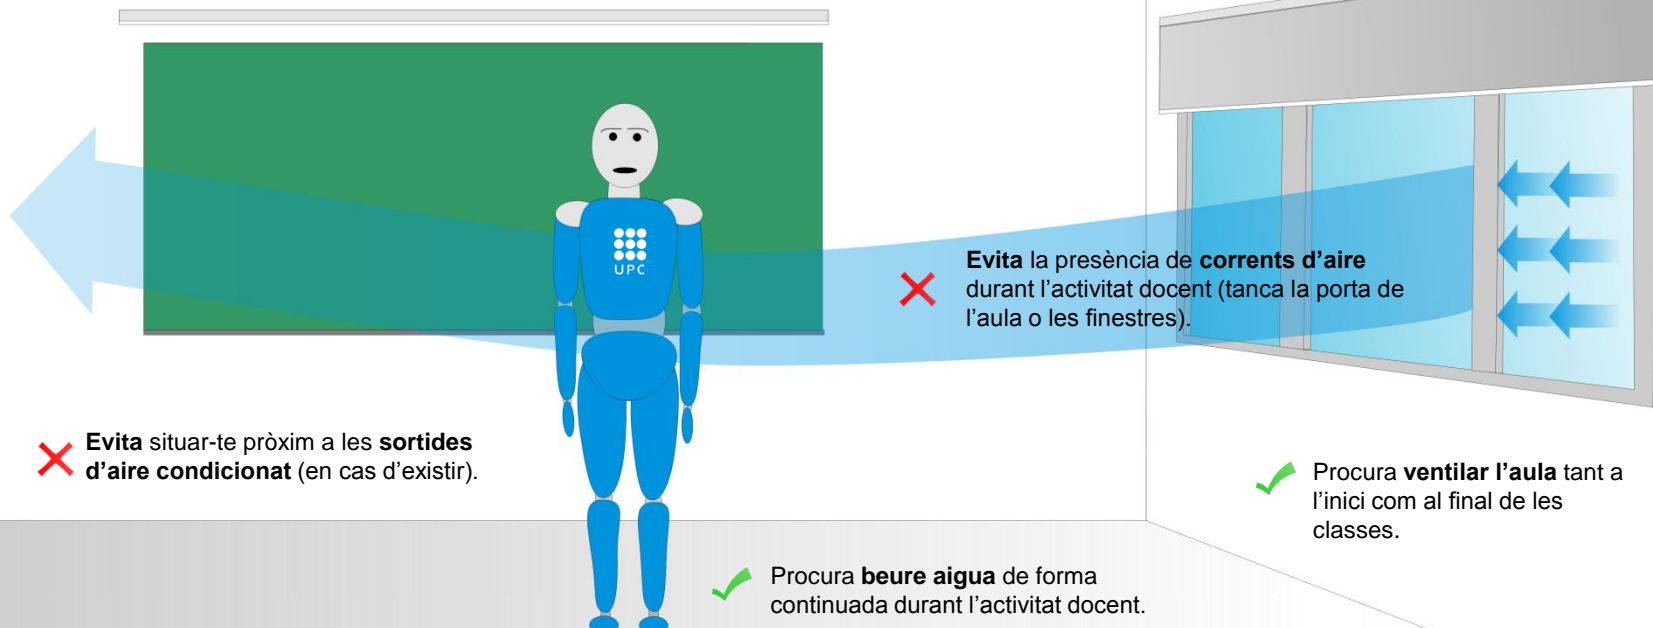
UPC

Evita la presència de corrents d'aire durant l'activitat docent (tanca la porta de l'aula o les finestres).

Evita situar-te pròxim a les sortides d'aire condicionat (en cas d'existir).

Procura ventilar l'aula tant a l'inici com al final de les classes.

Procura beure aigua de forma continuada durant l'activitat docent.